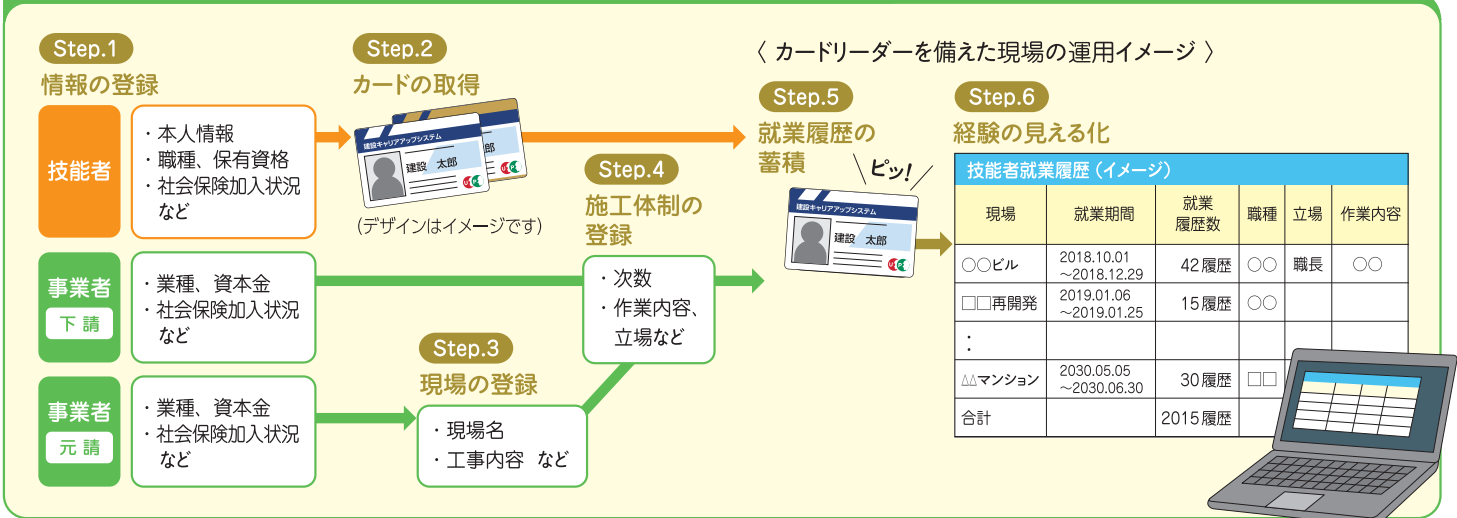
Step.1
情報の登録

技能者
・本人情報
・職種、保有資格
・社会保険加入状況
など

事業者
下 請
・業種、資本金
・社会保険加入状況
など

事業者
元 請
・業種、資本金
・社会保険加入状況
など

Step.2
カードの取得

建設キャリアアップシステム
建設 太郎

(デザインはイメージです)

Step.3
現場の登録
・現場名
・工事内容 など

Step.4
施工体制の登録
・次数
・作業内容、立場など

〈 カードリーダーを備えた現場の運用イメージ 〉

Step.5
就業履歴の蓄積

ピッ!

建設キャリアアップシステム
建設 太郎

Step.6
経験の見える化

技能者就業履歴(イメージ)

| 現場 | 就業期間 | 就業履歴数 | 職種 | 立場 | 作業内容 |
|---|---|---|---|---|---|
| ○○ビル | 2018.10.01 ～2018.12.29 | 42履歴 | ○○ | 職長 | ○○ |
| □□再開発 | 2019.01.06 ～2019.01.25 | 15履歴 | ○○ | | |
| : | | | | | |
| △△マンション | 2030.05.05 ～2030.06.30 | 30履歴 | □□ | | |
| 合計 | | 2015履歴 | | | |